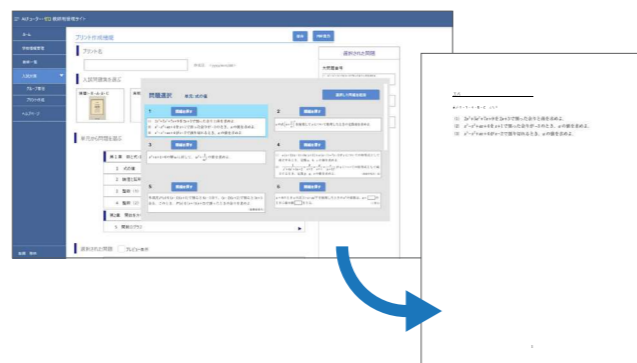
AIチューター 教師用管理サイト

ホーム
学校情報管理
教材一覧
入試対策
グループ管理
プリント作成
ヘルプページ

プリント作成機能

プリント名

入試問題集を選ぶ

単元から問題を選ぶ

選択された問題

問題選択

1
問題を表示
2
問題を表示
3
問題を表示
4
問題を表示
5
問題を表示
6
問題を表示

選択された問題

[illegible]